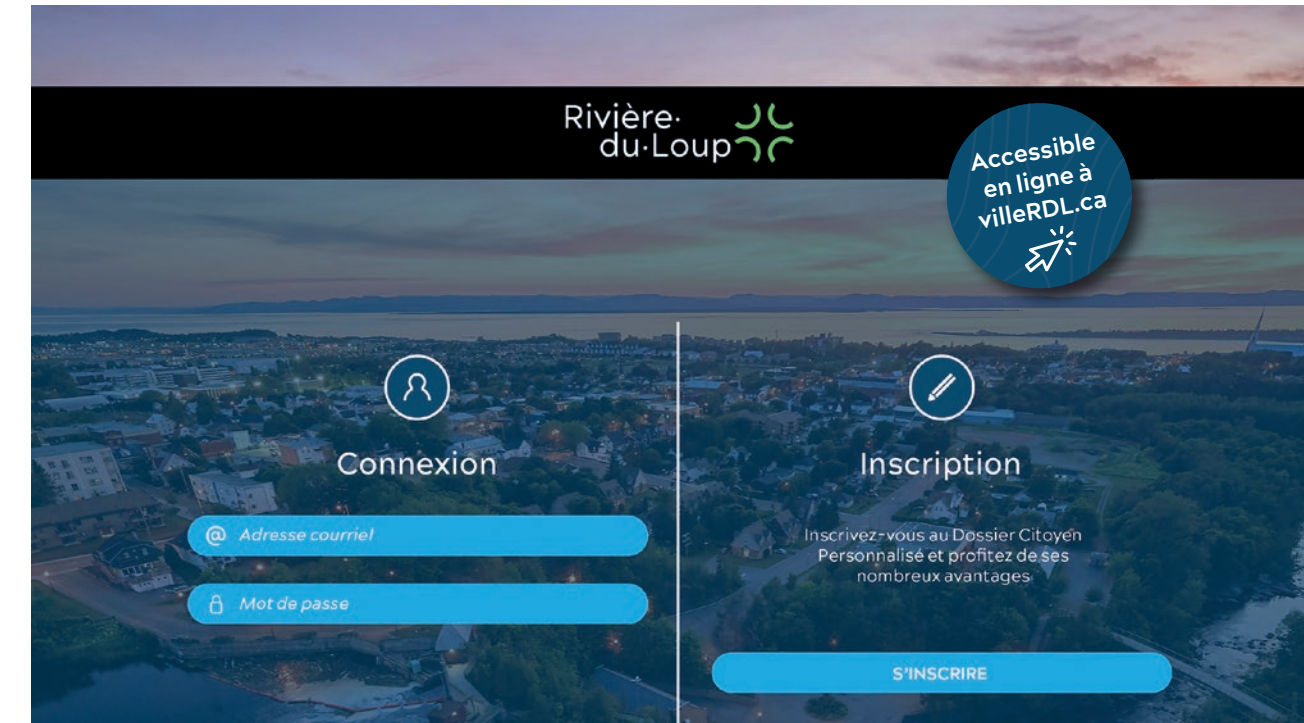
Rivière-du-Loup

Accessible en ligne à villeRDL.ca

Connexion

@ Adresse courriel

Mot de passe

Inscription

Inscrivez-vous au Dossier Citoyen Personnalisé et profitez de ses nombreux avantages

S'INSCRIRE